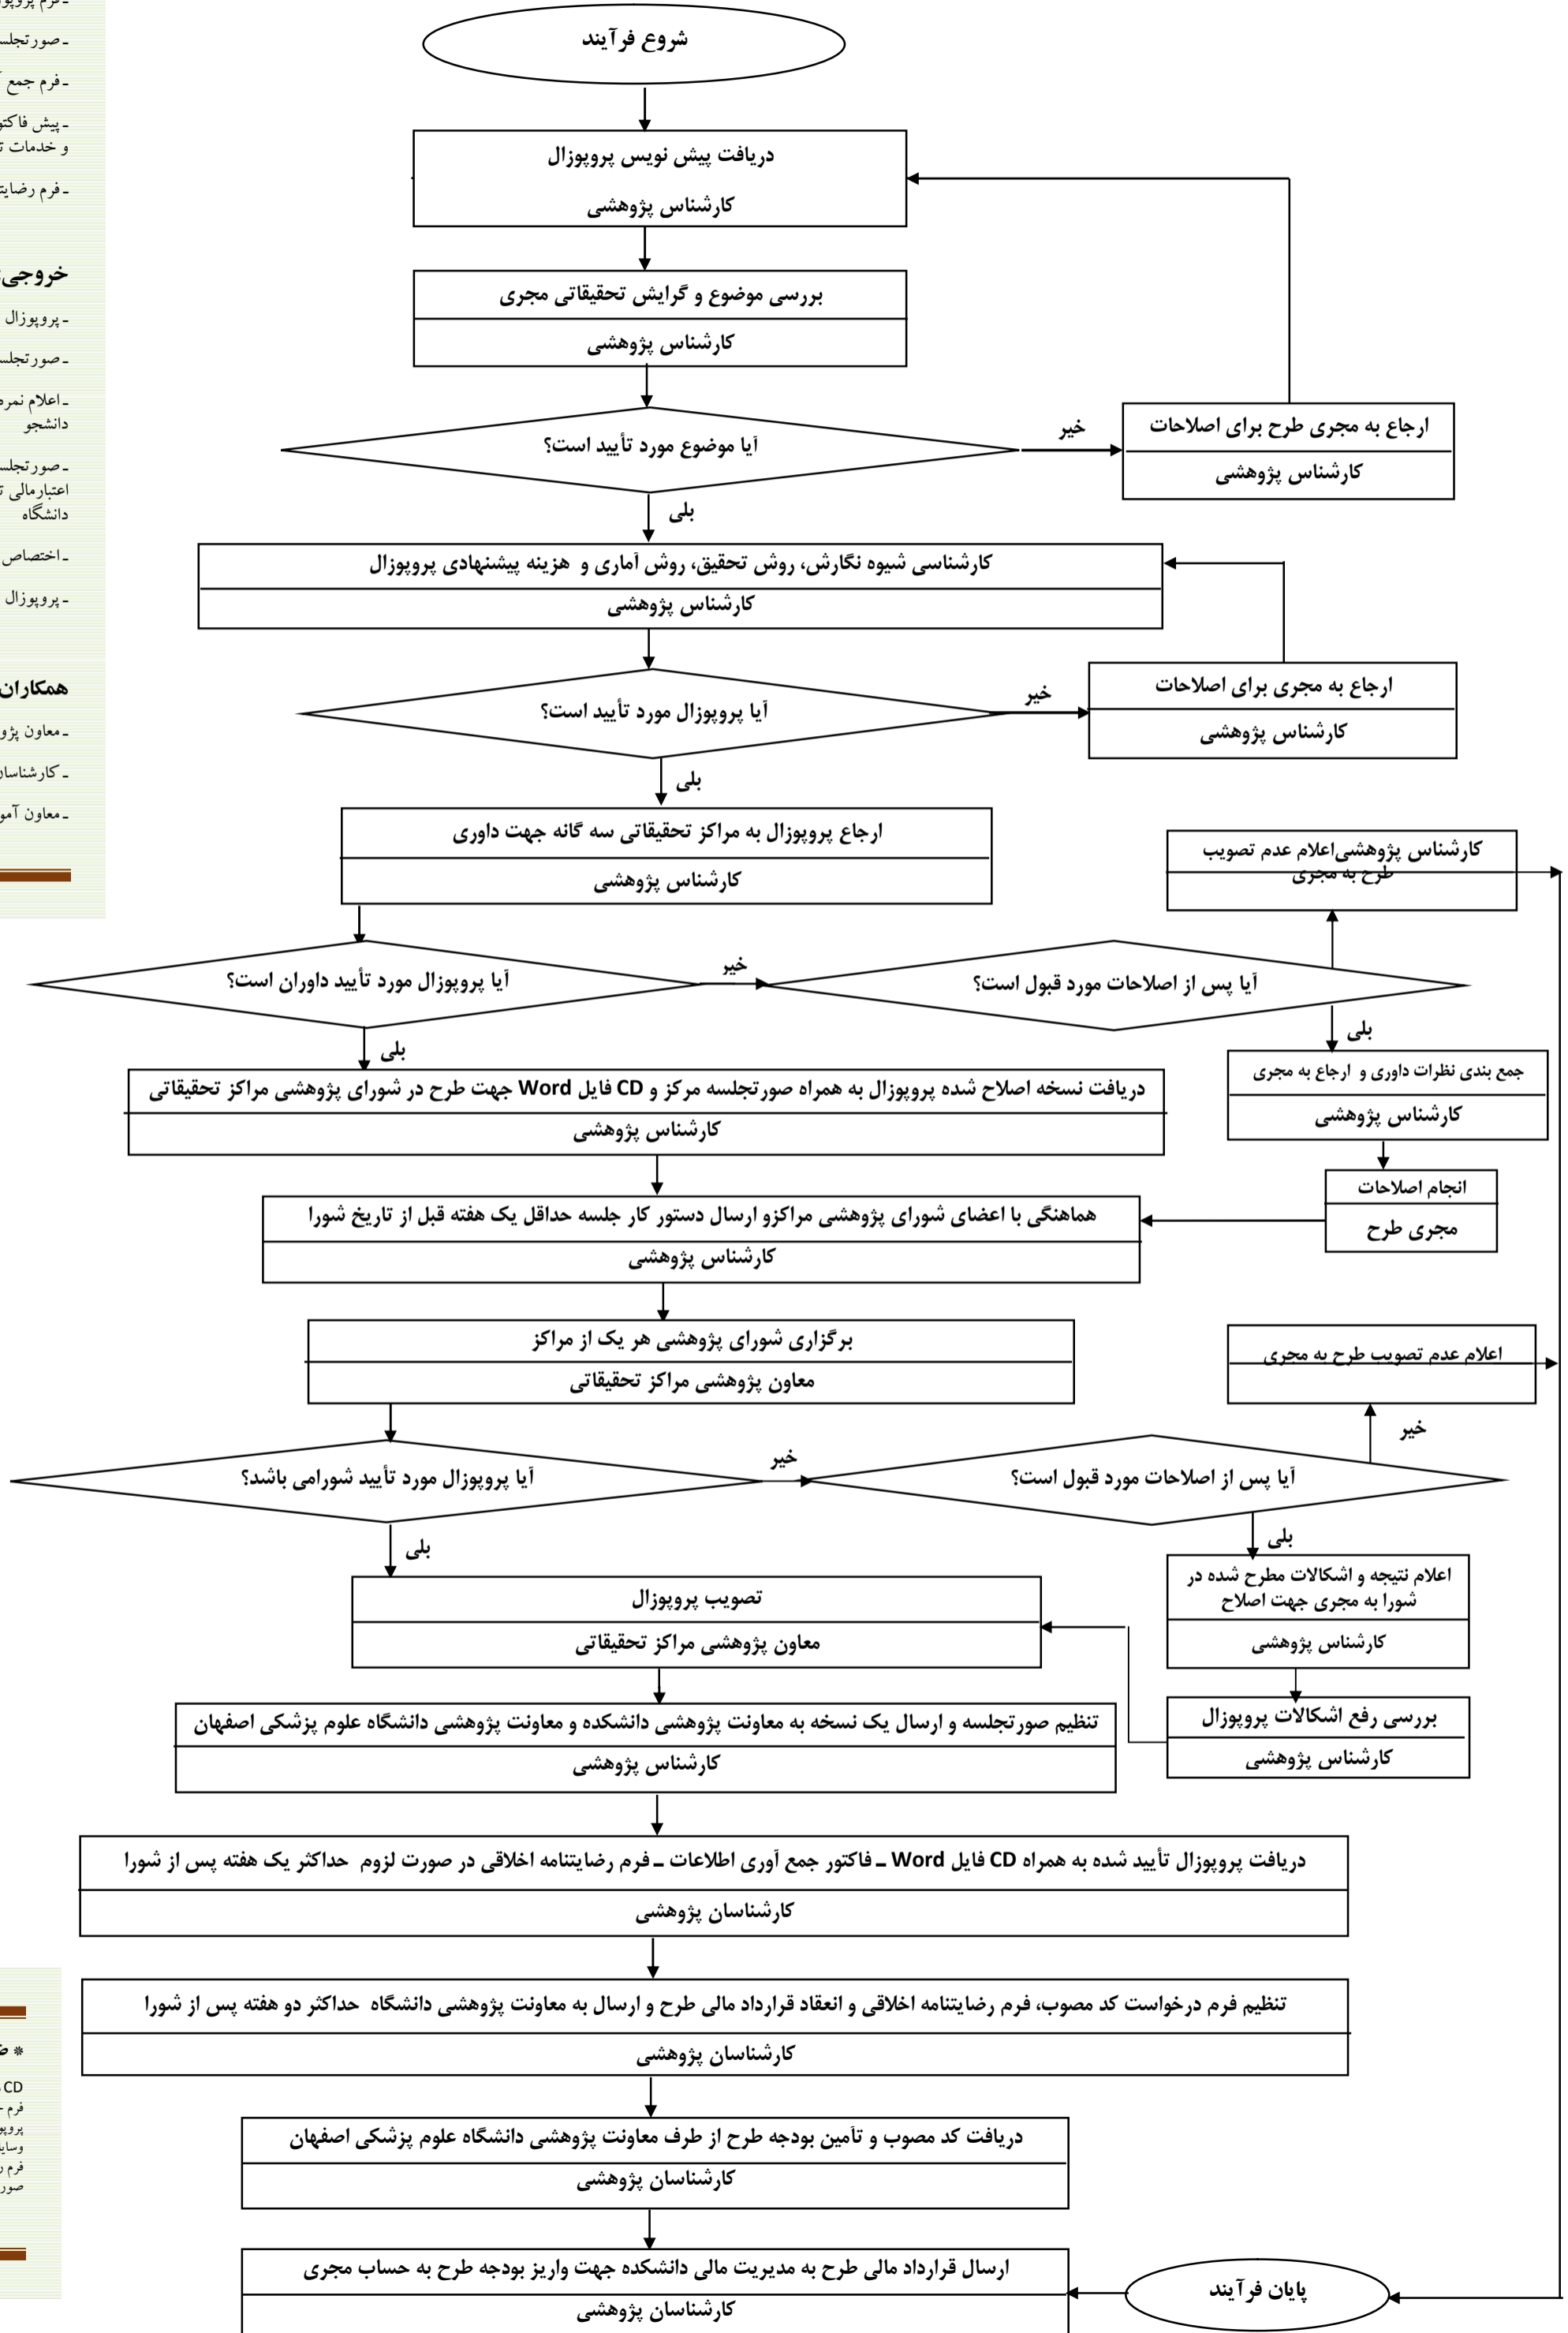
شروع فرآیند

دریافت پیش نویس پروپوزال
کارشناس پژوهشی

بررسی موضوع و گرایش تحقیقاتی مجری
کارشناس پژوهشی

آیا موضوع مورد تأیید است؟

خیر

ارجاع به مجری طرح برای اصلاحات
کارشناس پژوهشی

بلی

کارشناسی شیوه نگارش، روش تحقیق، روش آماری و هزینه پیشنهادی پروپوزال
کارشناس پژوهشی

آیا پروپوزال مورد تأیید است؟

خیر

ارجاع به مجری برای اصلاحات
کارشناس پژوهشی

بلی

ارجاع پروپوزال به مراکز تحقیقاتی سه گانه جهت داوری
کارشناس پژوهشی

کارشناس پژوهشیاعلام عدم تصویب طرح به مجری

آیا پروپوزال مورد تأیید داوران است؟

خیر

آیا پس از اصلاحات مورد قبول است؟

بلی

بلی

جمع بندی نظرات داوری و ارجاع به مجری
کارشناس پژوهشی

دریافت نسخه اصلاح شده پروپوزال به همراه صورتجلسه مرکز و CD فایل Word جهت طرح در شورای پژوهشی مراکز تحقیقاتی
کارشناس پژوهشی

انجام اصلاحات
مجری طرح

هماهنگی با اعضای شورای پژوهشی مراکزو ارسال دستور کار جلسه حداقل یک هفته قبل از تاریخ شورا
کارشناس پژوهشی

برگزاری شورای پژوهشی هر یک از مراکز
معاون پژوهشی مراکز تحقیقاتی

اعلام عدم تصویب طرح به مجری

خیر

آیا پروپوزال مورد تأیید شورامی باشد؟

خیر

آیا پس از اصلاحات مورد قبول است؟

بلی

بلی

اعلام نتیجه و اشکالات مطرح شده در شورا به مجری جهت اصلاح
کارشناس پژوهشی

تصویب پروپوزال
معاون پژوهشی مراکز تحقیقاتی

تنظیم صورتجلسه و ارسال یک نسخه به معاونت پژوهشی دانشکده و معاونت پژوهشی دانشگاه علوم پزشکی اصفهان
کارشناس پژوهشی

بررسی رفع اشکالات پروپوزال
کارشناس پژوهشی

دریافت پروپوزال تأیید شده به همراه CD فایل Word ـ فاکتور جمع آوری اطلاعات ـ فرم رضایتنامه اخلاقی در صورت لزوم حداکثر یک هفته پس از شورا
کارشناسان پژوهشی

تنظیم فرم درخواست کد مصوب، فرم رضایتنامه اخلاقی و انعقاد قرارداد مالی طرح و ارسال به معاونت پژوهشی دانشگاه حداکثر دو هفته پس از شورا
کارشناسان پژوهشی

دریافت کد مصوب و تأمین بودجه طرح از طرف معاونت پژوهشی دانشگاه علوم پزشکی اصفهان
کارشناسان پژوهشی

ارسال قرارداد مالی طرح به مدیریت مالی دانشکده جهت واریز بودجه طرح به حساب مجری
کارشناسان پژوهشی

پایان فرآیند

ـ فرم پروپو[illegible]
ـ صورتجلس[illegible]
ـ فرم جمع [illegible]
ـ پیش فاکتو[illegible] و خدمات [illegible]
ـ فرم رضایت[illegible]

خروجی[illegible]
ـ پروپوزال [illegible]
ـ صورتجلس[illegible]
ـ اعلام نمر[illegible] دانشجو
ـ صورتجلس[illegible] اعتبارمالی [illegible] دانشگاه
ـ اختصاص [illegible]
ـ پروپوزال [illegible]

همکاران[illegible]
ـ معاون پژو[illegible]
ـ کارشناسا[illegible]
ـ معاون آمو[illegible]

* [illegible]
CD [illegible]
فرم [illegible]
پروپو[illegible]
وسای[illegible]
فرم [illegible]
صور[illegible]